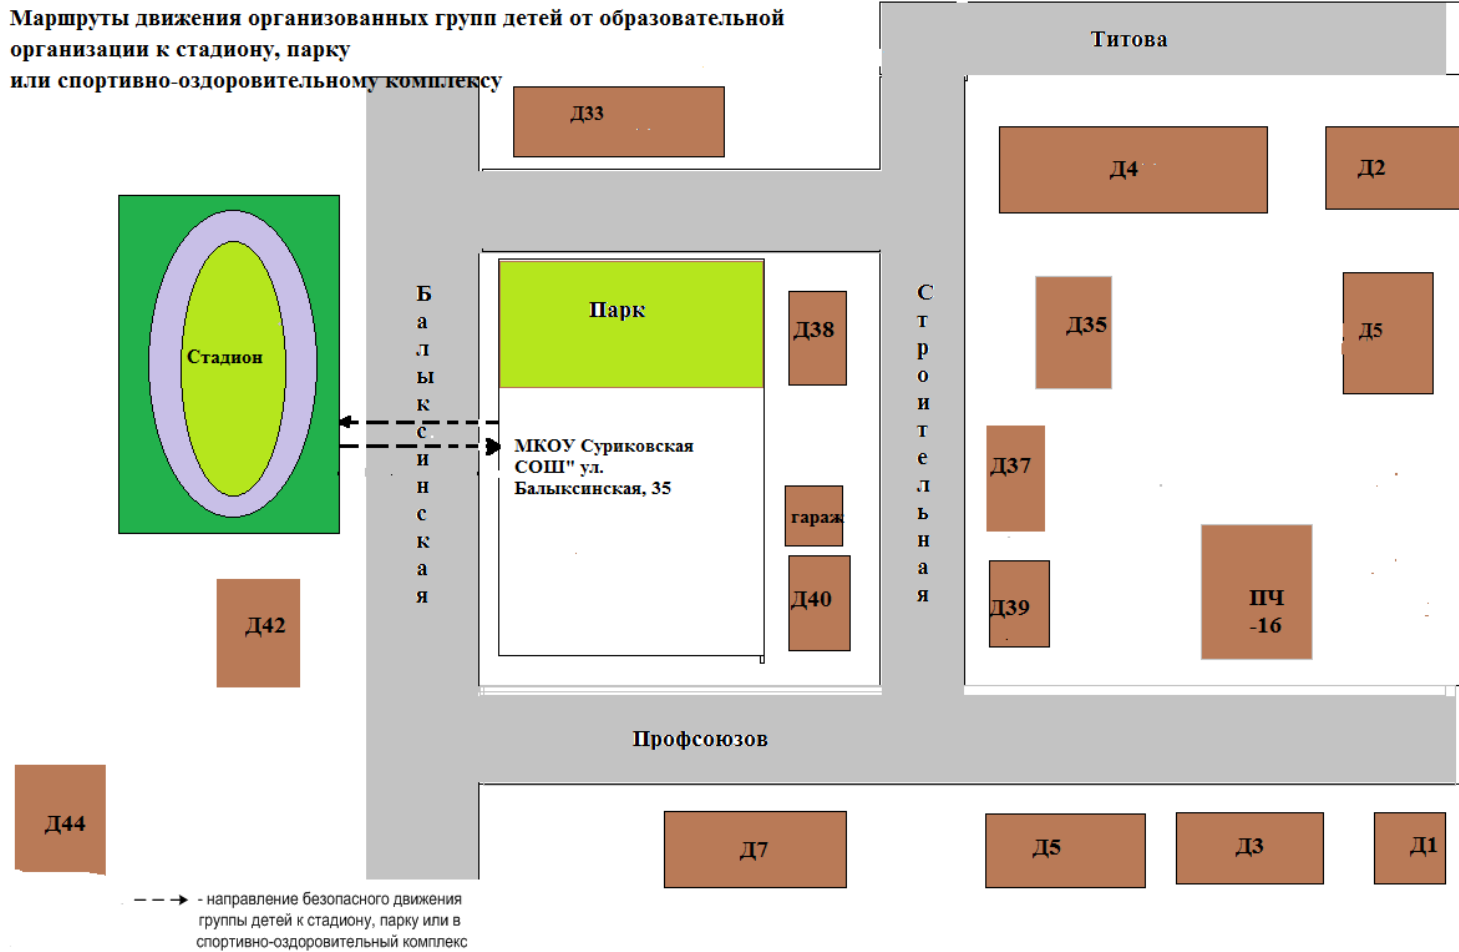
Маршруты движения организованных групп детей от образовательной организации к стадиону, парку или спортивно-оздоровительному комплексу

Титова

Д33

Д4

Д2

Стадион

Б а л ы к с и н с к а я

Парк

Д38

С т р о и т е л ь н а я

Д35

Д5

МКОУ Суриковская СОШ" ул. Балыксинская, 35

Д37

гараж

Д40

Д39

ПЧ -16

Д42

Профсоюзов

Д44

Д7

Д5

Д3

Д1

- направление безопасного движения группы детей к стадиону, парку или в спортивно-оздоровительный комплекс